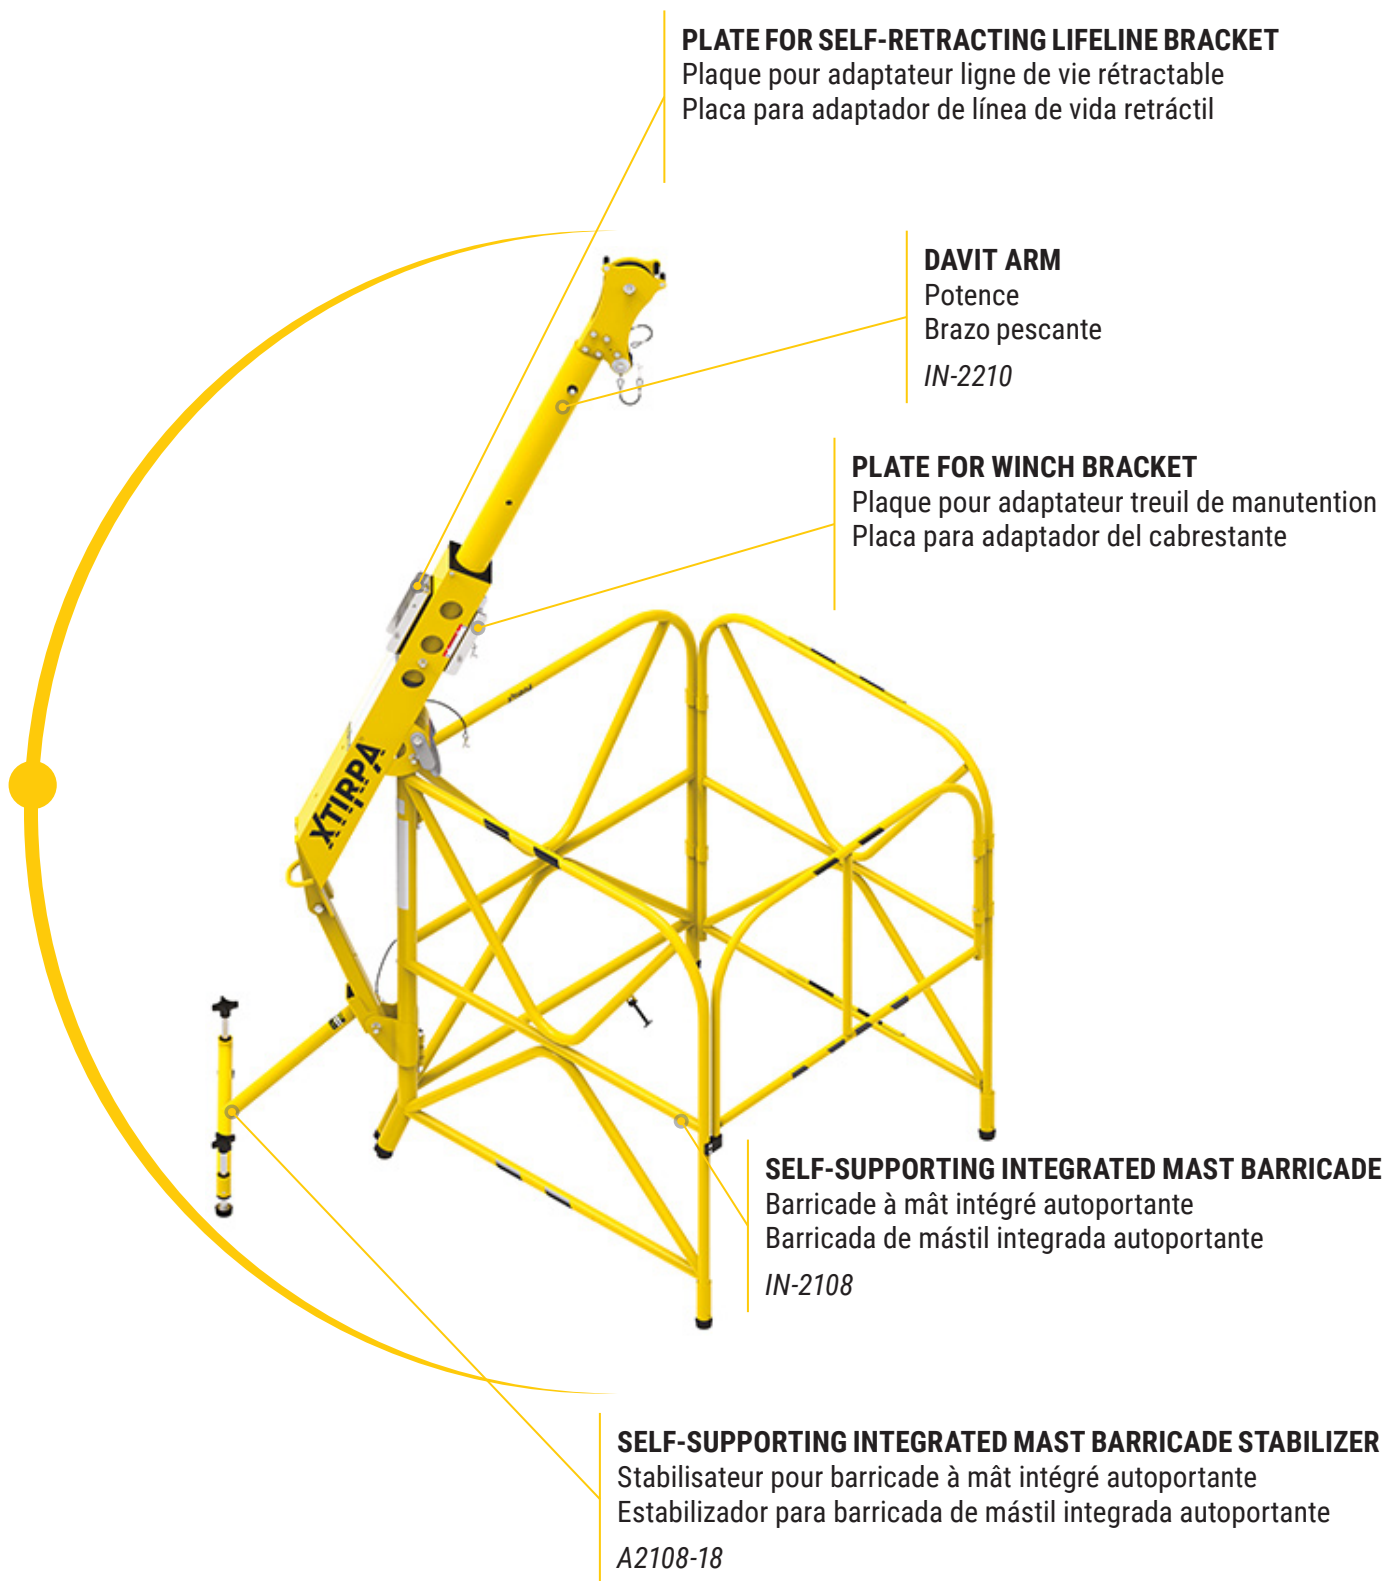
PLATE FOR SELF-RETRACTING LIFELINE BRACKET
Plaque pour adaptateur ligne de vie rétractable
Placa para adaptador de línea de vida retráctil

DAVIT ARM
Potence
Brazo pescante
IN-2210

PLATE FOR WINCH BRACKET
Plaque pour adaptateur treuil de manutention
Placa para adaptador del cabrestante

XTIRPA

SELF-SUPPORTING INTEGRATED MAST BARRICADE
Barricade à mât intégré autoportante
Barricada de mástil integrada autoportante
IN-2108

SELF-SUPPORTING INTEGRATED MAST BARRICADE STABILIZER
Stabilisateur pour barricade à mât intégré autoportante
Estabilizador para barricada de mástil integrada autoportante
A2108-18